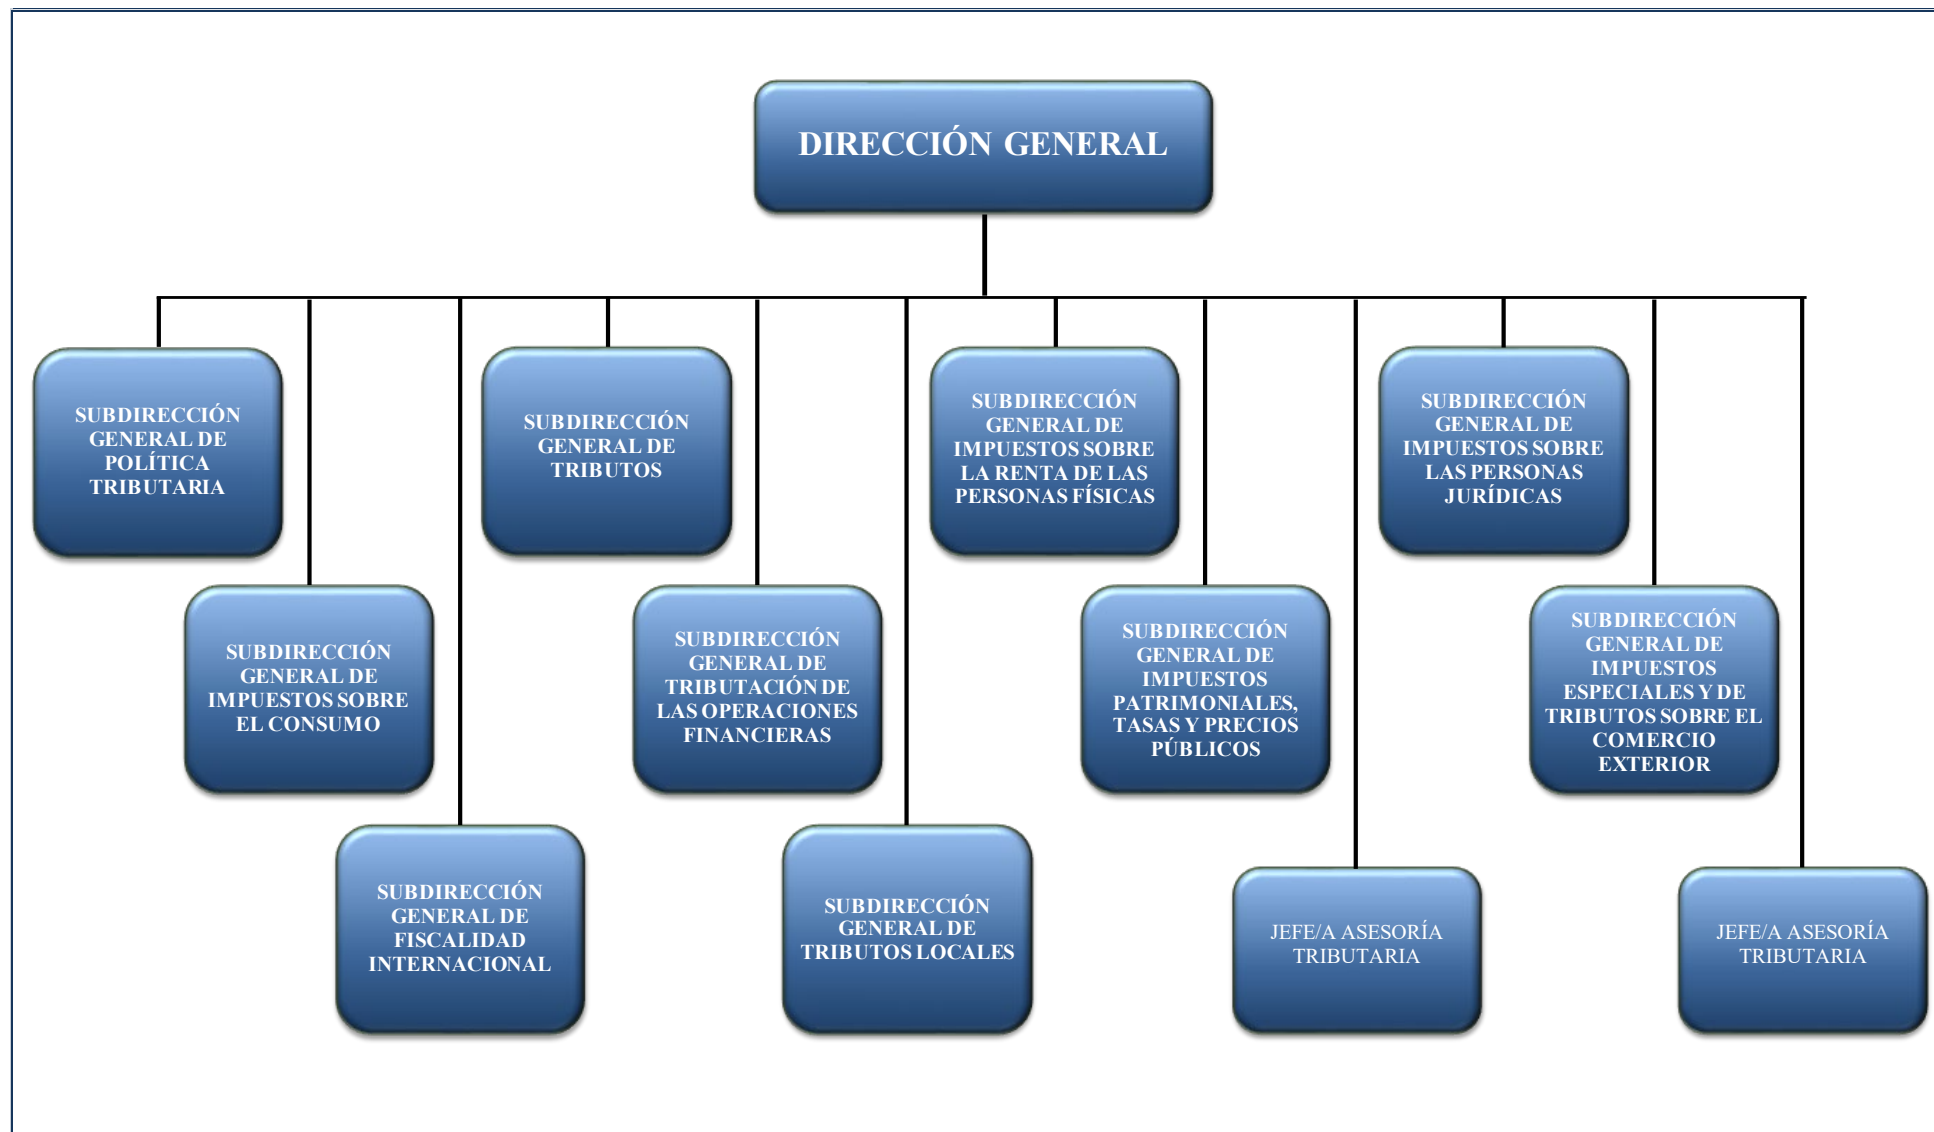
DIRECCIÓN GENERAL

SUBDIRECCIÓN GENERAL DE POLÍTICA TRIBUTARIA

SUBDIRECCIÓN GENERAL DE IMPUESTOS SOBRE EL CONSUMO

SUBDIRECCIÓN GENERAL DE FISCALIDAD INTERNACIONAL

SUBDIRECCIÓN GENERAL DE TRIBUTOS

SUBDIRECCIÓN GENERAL DE TRIBUTACIÓN DE LAS OPERACIONES FINANCIERAS

SUBDIRECCIÓN GENERAL DE TRIBUTOS LOCALES

SUBDIRECCIÓN GENERAL DE IMPUESTOS SOBRE LA RENTA DE LAS PERSONAS FÍSICAS

SUBDIRECCIÓN GENERAL DE IMPUESTOS PATRIMONIALES, TASAS Y PRECIOS PÚBLICOS

JEFE/A ASESORÍA TRIBUTARIA

SUBDIRECCIÓN GENERAL DE IMPUESTOS SOBRE LAS PERSONAS JURÍDICAS

SUBDIRECCIÓN GENERAL DE IMPUESTOS ESPECIALES Y DE TRIBUTOS SOBRE EL COMERCIO EXTERIOR

JEFE/A ASESORÍA TRIBUTARIA